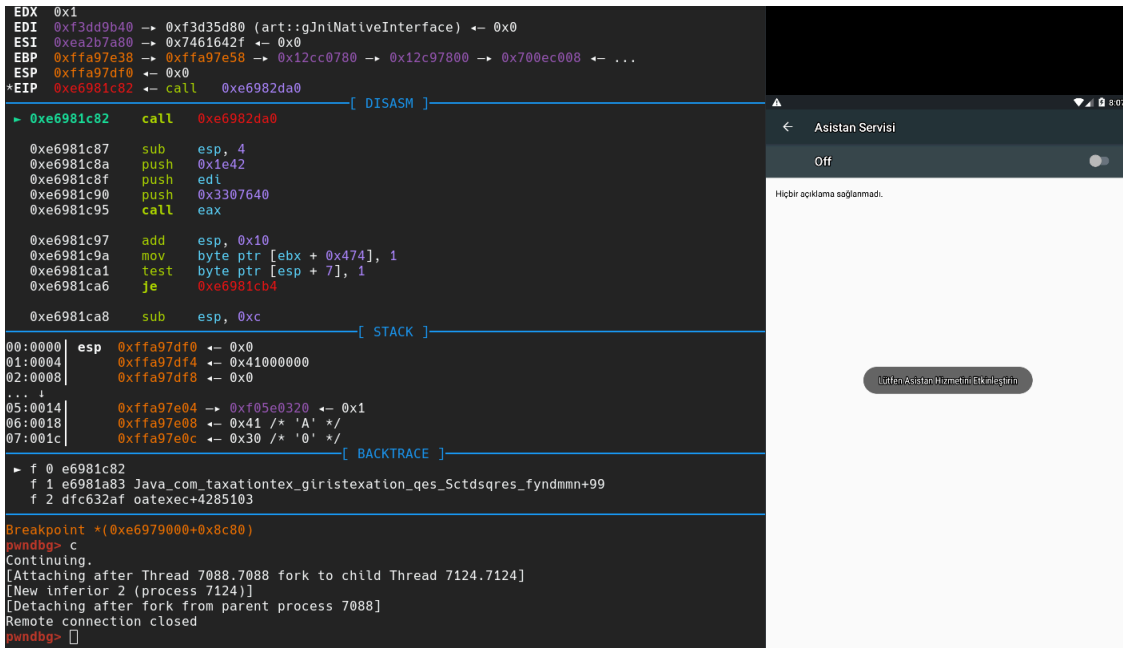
EDX 0x1
EDI 0xf3dd9b40 —▸ 0xf3d35d80 (art::gJniNativeInterface) ◂— 0x0
ESI 0xea2b7a80 —▸ 0x7461642f ◂— 0x0
EBP 0xffa97e38 —▸ 0xffa97e58 —▸ 0x12cc0780 —▸ 0x12c97800 —▸ 0x700ec008 ◂— ...
ESP 0xffa97df0 ◂— 0x0
*EIP 0xe6981c82 ◂— call 0xe6982da0
[ DISASM ]
► 0xe6981c82 call 0xe6982da0

0xe6981c87 sub esp, 4
0xe6981c8a push 0x1e42
0xe6981c8f push edi
0xe6981c90 push 0x3307640
0xe6981c95 call eax

0xe6981c97 add esp, 0x10
0xe6981c9a mov byte ptr [ebx + 0x474], 1
0xe6981ca1 test byte ptr [esp + 7], 1
0xe6981ca6 je 0xe6981cb4

0xe6981ca8 sub esp, 0xc
[ STACK ]
00:0000│ esp 0xffa97df0 ◂— 0x0
01:0004│ 0xffa97df4 ◂— 0x41000000
02:0008│ 0xffa97df8 ◂— 0x0
... ↓
05:0014│ 0xffa97e04 —▸ 0xf05e0320 ◂— 0x1
06:0018│ 0xffa97e08 ◂— 0x41 /* 'A' */
07:001c│ 0xffa97e0c ◂— 0x30 /* '0' */
[ BACKTRACE ]
► f 0 e6981c82
f 1 e6981a83 Java_com_taxationtex_giristexation_qes_Sctdsqres_fyndmmn+99
f 2 dfc632af oatexec+4285103

Breakpoint *(0xe6979000+0x8c80)
pwndbg> c
Continuing.
[Attaching after Thread 7088.7088 fork to child Thread 7124.7124]
[New inferior 2 (process 7124)]
[Detaching after fork from parent process 7088]
Remote connection closed
pwndbg>

8:07
Asistan Servisi
Off
Hiçbir açıklama sağlanmadı.
Lütfen Asistan Hizmetini Etkinleştirin